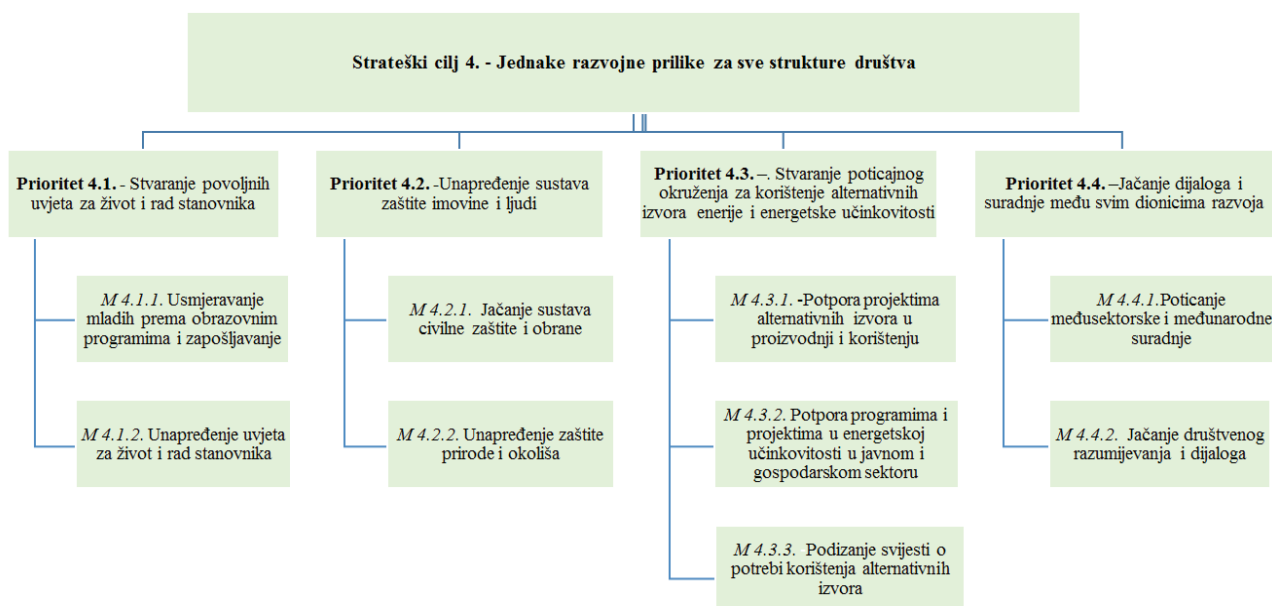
Strateški cilj 4. - Jednake razvojne prilike za sve strukture društva

Prioritet 4.1. - Stvaranje povoljnih uvjeta za život i rad stanovnika

M 4.1.1. Usmjeravanje mladih prema obrazovnim programima i zapošljavanje

M 4.1.2. Unapređenje uvjeta za život i rad stanovnika

Prioritet 4.2. -Unapređenje sustava zaštite imovine i ljudi

M 4.2.1. Jačanje sustava civilne zaštite i obrane

M 4.2.2. Unapređenje zaštite prirode i okoliša

Prioritet 4.3. –. Stvaranje poticajnog okruženja za korištenje alternativnih izvora enerije i energetske učinkovitosti

M 4.3.1. -Potpora projektima alternativnih izvora u proizvodnji i korištenju

M 4.3.2. Potpora programima i projektima u energetskoj učinkovitosti u javnom i gospodarskom sektoru

M 4.3.3. Podizanje svijesti o potrebi korištenja alternativnih izvora

Prioritet 4.4. –Jačanje dijaloga i suradnje među svim dionicima razvoja

M 4.4.1.Poticanje međusektorske i međunarodne suradnje

M 4.4.2. Jačanje društvenog razumijevanja i dijaloga